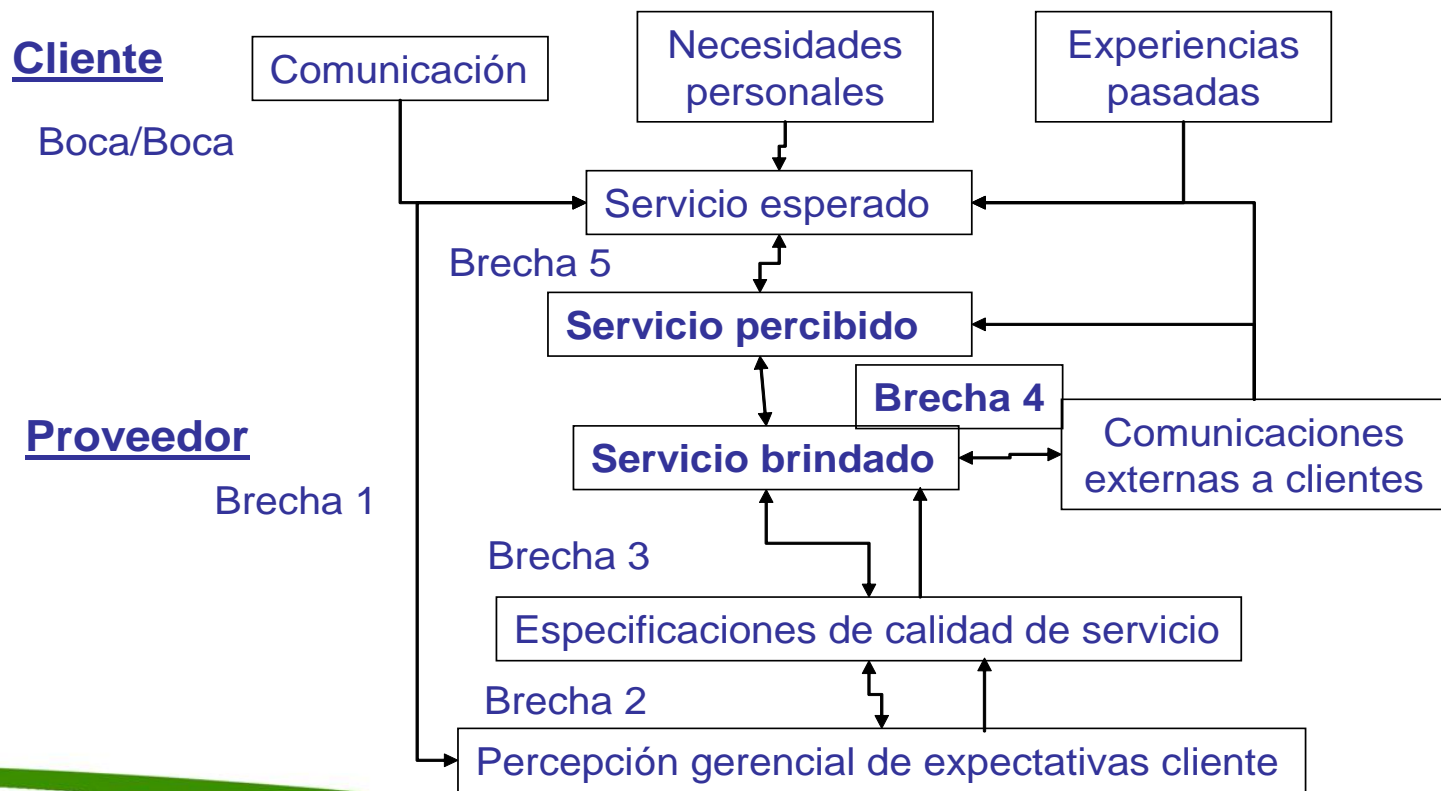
Cliente

Comunicación

Necesidades personales

Experiencias pasadas

Boca/Boca

Servicio esperado

Brecha 5

Servicio percibido

Brecha 4

Proveedor

Servicio brindado

Comunicaciones externas a clientes

Brecha 1

Brecha 3

Especificaciones de calidad de servicio

Brecha 2

Percepción gerencial de expectativas cliente